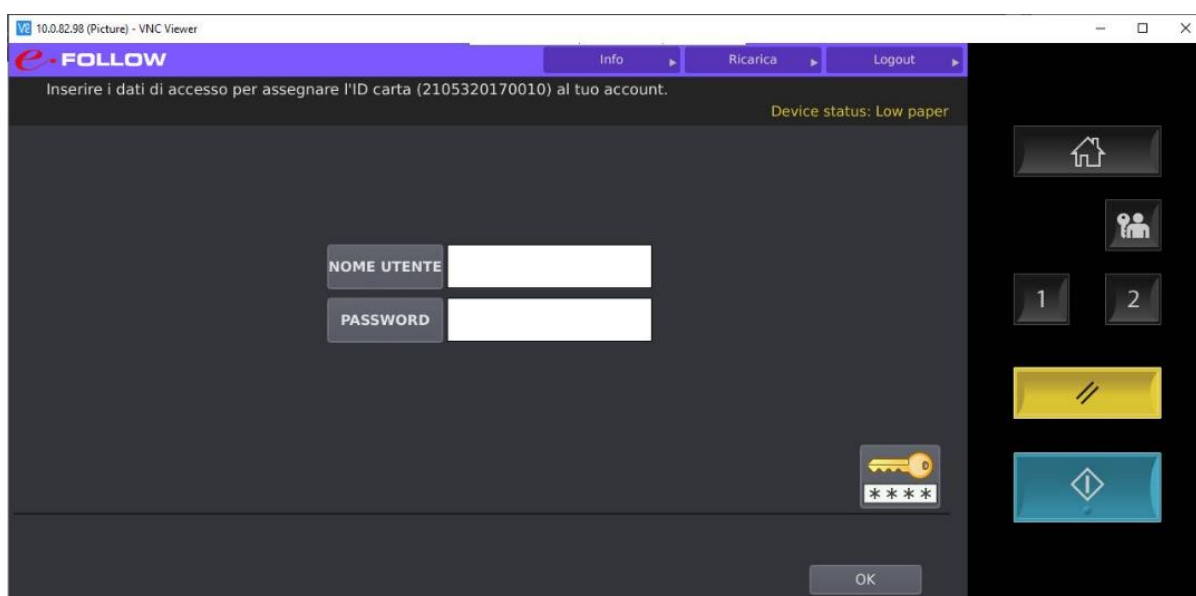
10.0.82.98 (Picture) - VNC Viewer

e-FOLLOW

Info
Ricarica
Logout

Inserire i dati di accesso per assegnare l'ID carta (2105320170010) al tuo account.

Device status: Low paper

NOME UTENTE

PASSWORD

****

OK

1
2